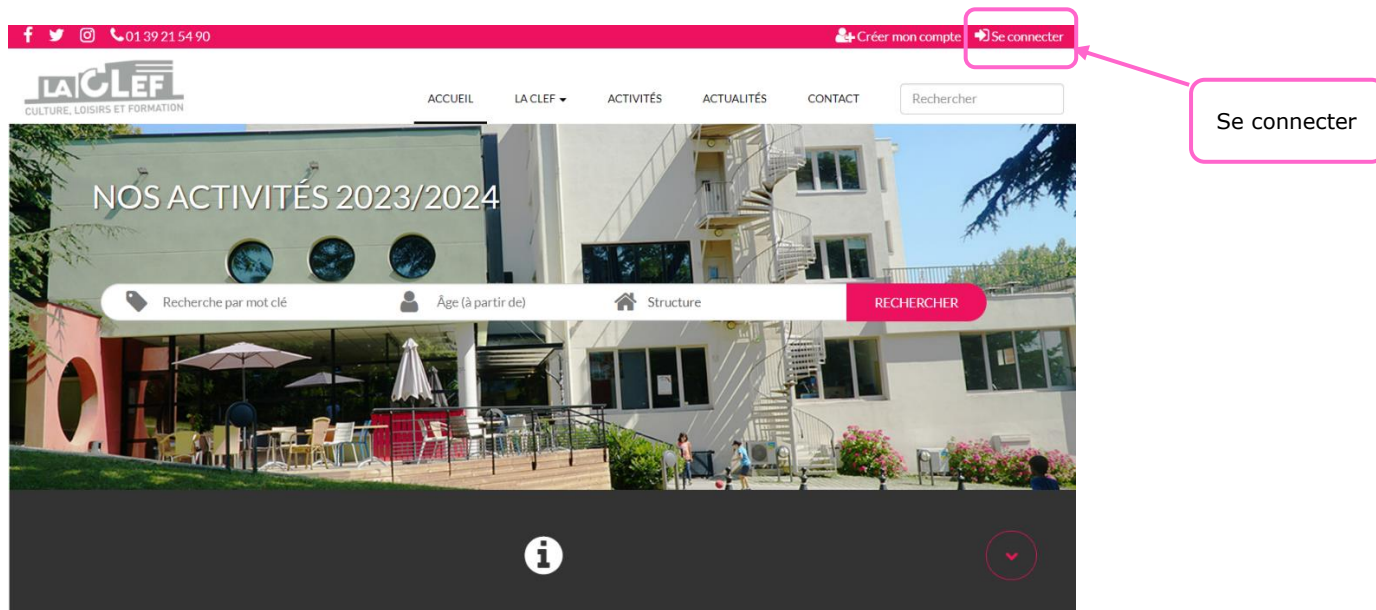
01 39 21 54 90

Créer mon compte Se connecter

LA CLEF
CULTURE, LOISIRS ET FORMATION

ACCUEIL LA CLEF ACTIVITÉS ACTUALITÉS CONTACT Rechercher

Se connecter

NOS ACTIVITÉS 2023/2024

Recherche par mot clé Âge (à partir de) Structure RECHERCHER